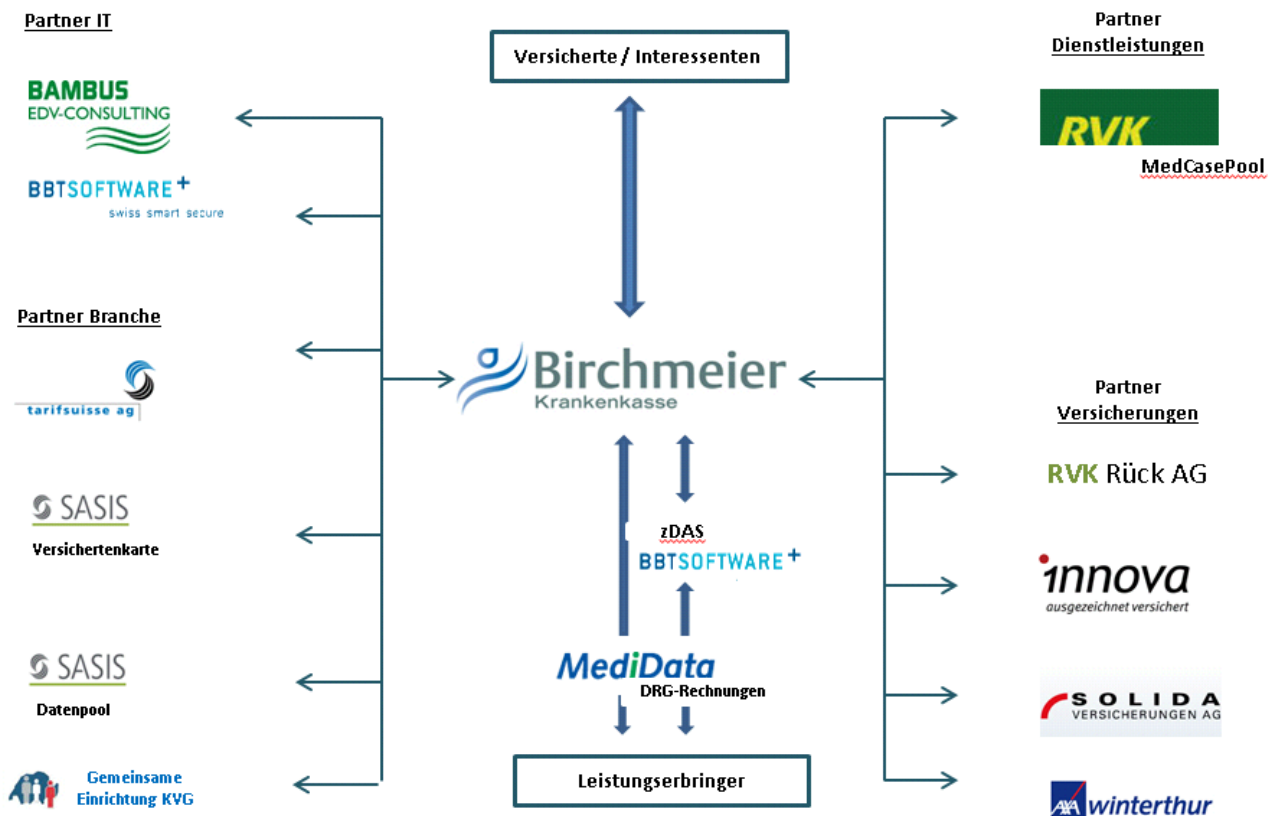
Partner IT

BAMBUS EDV-CONSULTING

BBTSOFTWARE+ swiss smart secure

Partner Branche

tarifsuisse ag

SASIS
Versichertenkarte

SASIS
Datenpool

Gemeinsame Einrichtung KVG

Versicherte / Interessenten

Birchmeier Krankenkasse

zDAS
BBTSOFTWARE+

MediData
DRG-Rechnungen

Leistungserbringer

Partner Dienstleistungen

RVK

MedCasePool

Partner Versicherungen

RVK Rück AG

innova ausgezeichnet versichert

SOLIDA VERSICHERUNGEN AG

AXA winterthur